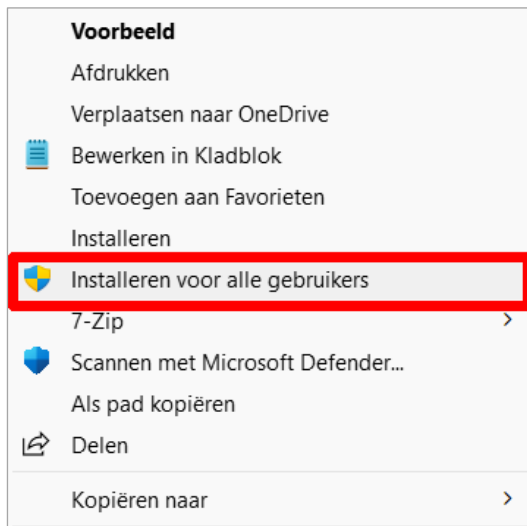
Voorbeeld
Afdrukken
Verplaatsen naar OneDrive
Bewerken in Kladblok
Toevoegen aan Favorieten
Installeren
Installeren voor alle gebruikers
7-Zip >
Scannen met Microsoft Defender...
Als pad kopiëren
Delen
Kopiëren naar >